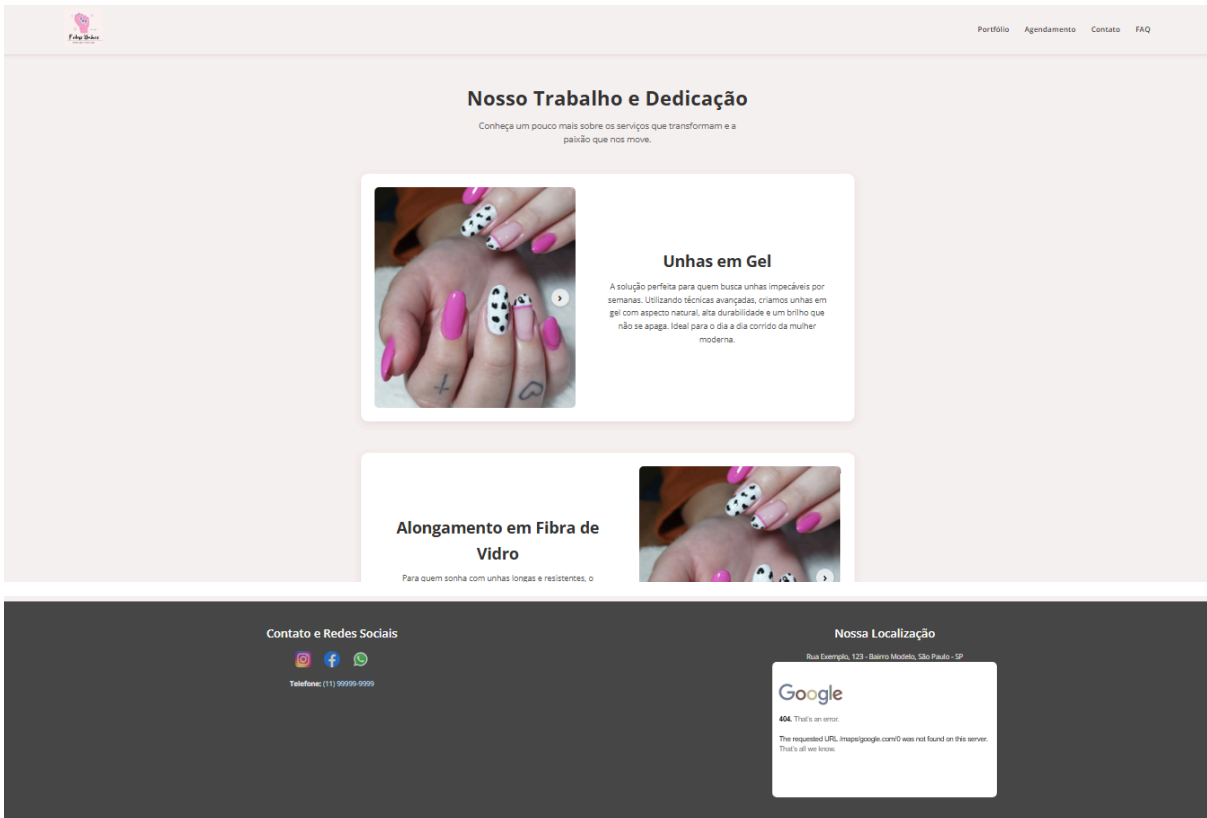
Portfólio Agendamento Contato FAQ

Nosso Trabalho e Dedicação

Conheça um pouco mais sobre os serviços que transformam e a paixão que nos move.

Unhas em Gel

A solução perfeita para quem busca unhas impecáveis por semanas. Utilizando técnicas avançadas, criamos unhas em gel com aspecto natural, alta durabilidade e um brilho que não se apaga. Ideal para o dia a dia corrido da mulher moderna.

Alongamento em Fibra de Vidro

Para quem sonha com unhas longas e resistentes, o

Contato e Redes Sociais

Telefone: (11) 99999-9999

Nossa Localização

Rua Exemplo, 123 - Bairro Modelo, São Paulo - SP

Google

404. That's an error.

The requested URL /maps/google.com/0 was not found on this server. That's all we know.